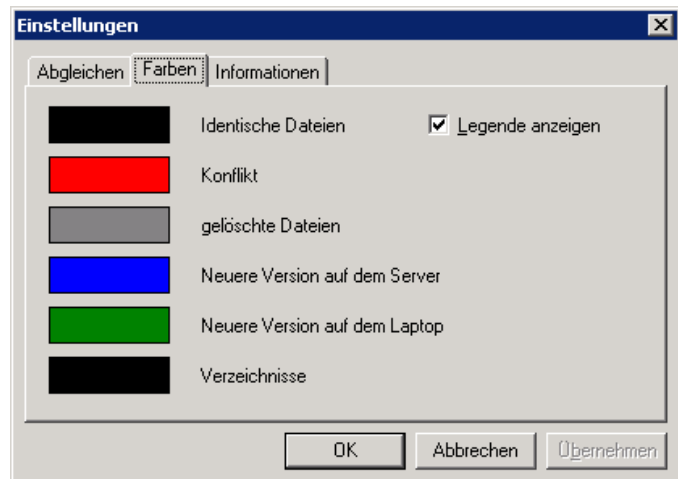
Einstellungen

Abgleichen | Farben | Informationen

Identische Dateien

☑ Legende anzeigen

Konflikt

gelöschte Dateien

Neuere Version auf dem Server

Neuere Version auf dem Laptop

Verzeichnisse

OK | Abbrechen | Übernehmen